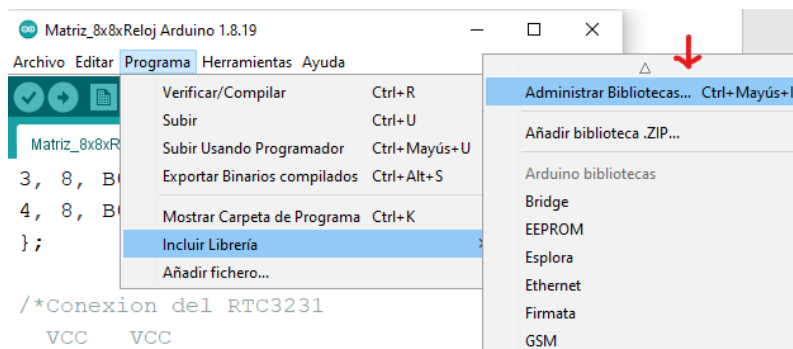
Matriz_8x8xReloj Arduino 1.8.19

Archivo Editar Programa Herramientas Ayuda

Matriz_8x8xR

3, 8, B
4, 8, B
};

/*Conexion del RTC3231
VCC VCC

Verificar/Compilar Ctrl+R
Subir Ctrl+U
Subir Usando Programador Ctrl+Mayús+U
Exportar Binarios compilados Ctrl+Alt+S
Mostrar Carpeta de Programa Ctrl+K
Incluir Librería
Añadir fichero...

Administrar Bibliotecas... Ctrl+Mayús+I
Añadir biblioteca .ZIP...
Arduino bibliotecas
Bridge
EEPROM
Esplora
Ethernet
Firmata
GSM